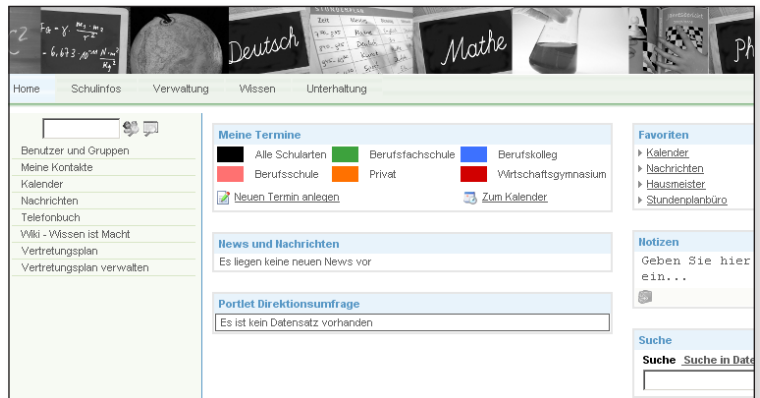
$F_G = \gamma \cdot \frac{m_1 \cdot m_2}{r^2}$
$-6{,}673 \cdot 10^{-11} \frac{N \cdot m^2}{kg^2}$

Deutsch

Mathe

Ph

Home Schulinfos Verwaltung Wissen Unterhaltung

Benutzer und Gruppen
Meine Kontakte
Kalender
Nachrichten
Telefonbuch
Wiki - Wissen ist Macht
Vertretungsplan
Vertretungsplan verwalten

Meine Termine

| Alle Schularten | Berufsfachschule | Berufskolleg |
|---|---|---|
| Berufsschule | Privat | Wirtschaftsgymnasium |

Neuen Termin anlegen
Zum Kalender

News und Nachrichten
Es liegen keine neuen News vor

Portlet Direktionsumfrage
Es ist kein Datensatz vorhanden

Favoriten
Kalender
Nachrichten
Hausmeister
Stundenplanbüro

Notizen
Geben Sie hier ein...

Suche
Suche Suche in Date